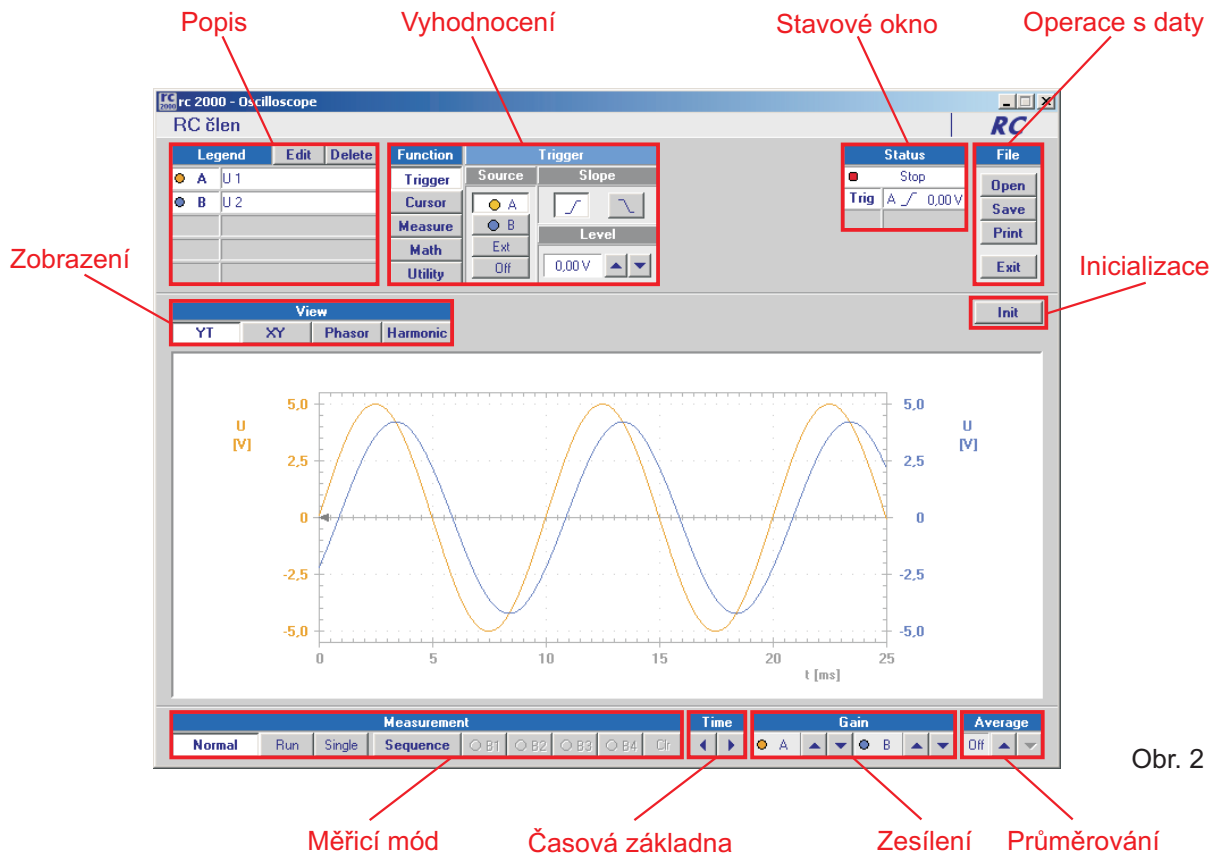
Popis

Vyhodnocení

Stavové okno

Operace s daty

rc 2000 - Oscilloscope

RC člen

RC

Legend Edit Delete

A U 1

B U 2

Function

Trigger

Cursor

Measure

Math

Utility

Trigger

Source

Slope

A

B

Ext

Off

Level

0,00 V

Status

Stop

Trig A 0,00 V

File

Open

Save

Print

Exit

Zobrazení

Inicializace

View

YT XY Phasor Harmonic

Init

U [V]

5,0

2,5

0

-2,5

-5,0

U [V]

5,0

2,5

0

-2,5

-5,0

0 5 10 15 20 25

t [ms]

Measurement

Normal Run Single Sequence B1 B2 B3 B4 Clr

Time

Gain

A B

Average

Off

Obr. 2

Měřicí mód

Časová základna

Zesílení

Průměrování